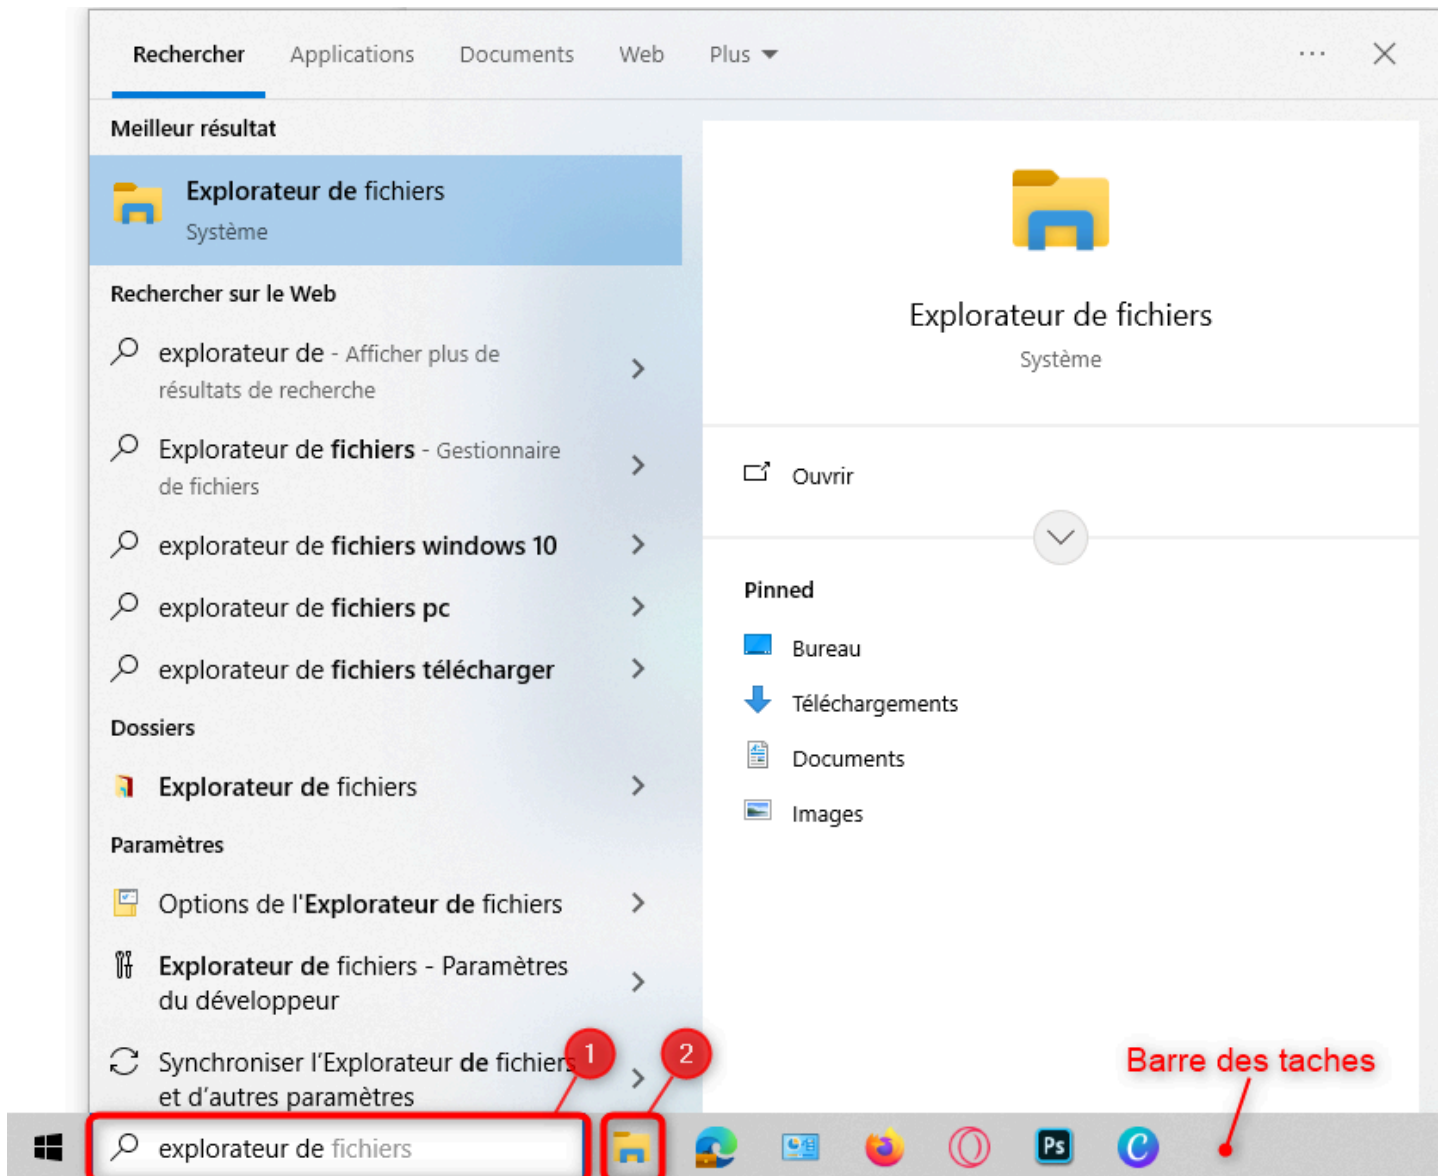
Rechercher Applications Documents Web Plus ▾ ··· ✕

Meilleur résultat

Explorateur de fichiers
Système

Rechercher sur le Web

explorateur de - Afficher plus de résultats de recherche

Explorateur de fichiers - Gestionnaire de fichiers

explorateur de fichiers windows 10

explorateur de fichiers pc

explorateur de fichiers télécharger

Dossiers

Explorateur de fichiers

Paramètres

Options de l'Explorateur de fichiers

Explorateur de fichiers - Paramètres du développeur

Synchroniser l'Explorateur de fichiers et d'autres paramètres

Explorateur de fichiers
Système

Ouvrir

Pinned

Bureau

Téléchargements

Documents

Images

1

2

Barre des taches

explorateur de fichiers

Ps